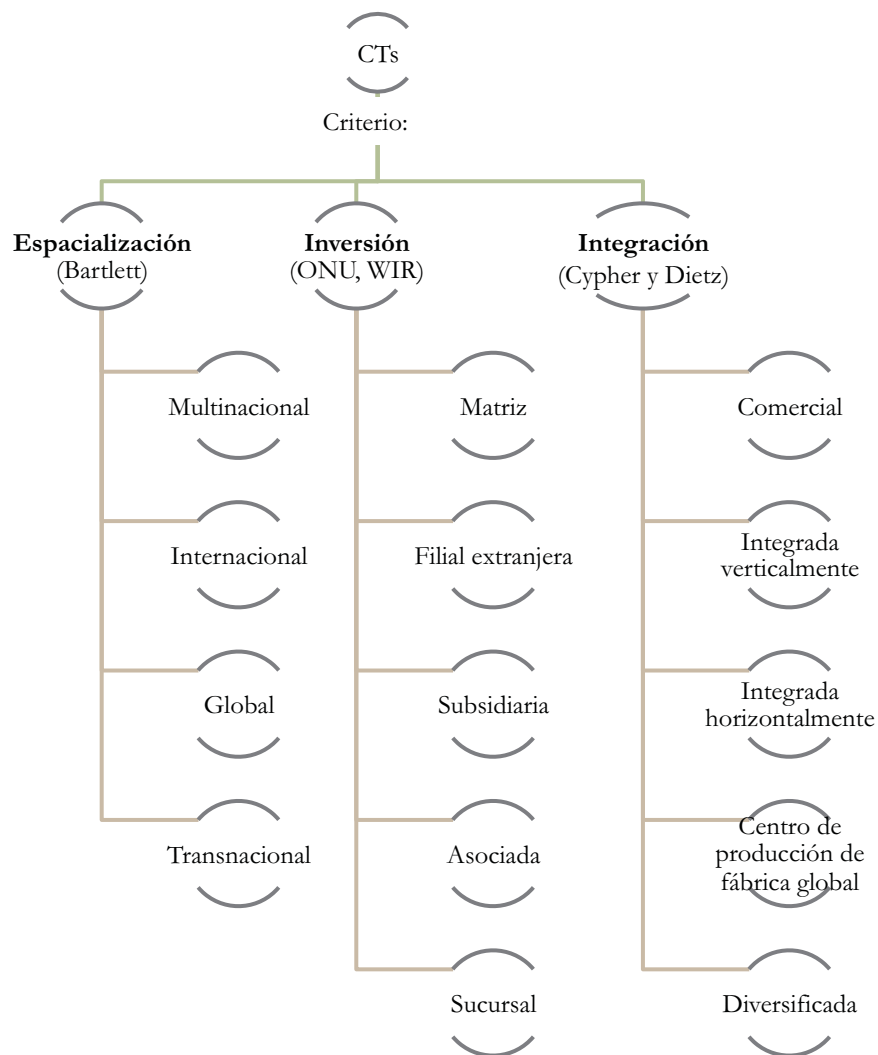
CTs

Criterio:

**Espacialización** (Bartlett)

Multinacional

Internacional

Global

Transnacional

**Inversión** (ONU, WIR)

Matriz

Filial extranjera

Subsidiaria

Asociada

Sucursal

**Integración** (Cypher y Dietz)

Comercial

Integrada verticalmente

Integrada horizontalmente

Centro de producción de fábrica global

Diversificada